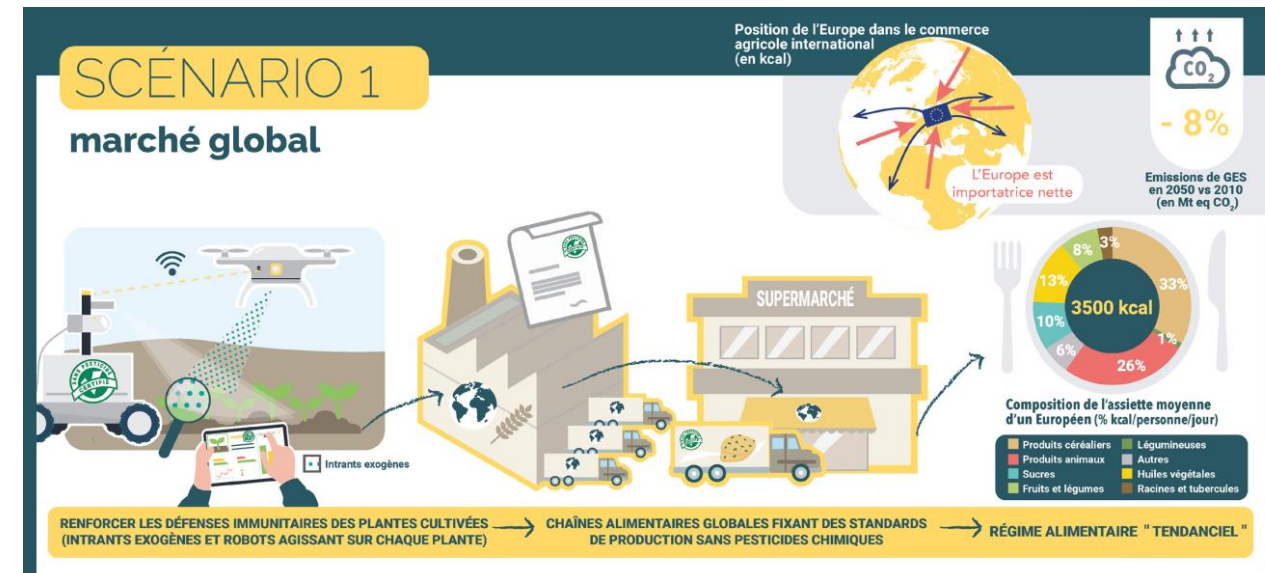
SCÉNARIO 1

marché global

Position de l'Europe dans le commerce agricole international (en kcal)

L'Europe est importatrice nette

$CO_2$

- 8%

Emissions de GES en 2050 vs 2010 (en Mt eq $CO_2$)

SANS PESTICIDE CERTIFIÉ

SUPERMARCHÉ

Intrants exogènes

8%
3%
13%
33%
3500 kcal
10%
1%
6%
26%

Composition de l'assiette moyenne d'un Européen (% kcal/personne/jour)

| | |
|---|---|
| Produits céréaliers | Légumineuses |
| Produits animaux | Autres |
| Sucres | Huiles végétales |
| Fruits et légumes | Racines et tubercules |

RENFORCER LES DÉFENSES IMMUNITAIRES DES PLANTES CULTIVÉES (INTRANTS EXOGÈNES ET ROBOTS AGISSANT SUR CHAQUE PLANTE)

CHAÎNES ALIMENTAIRES GLOBALES FIXANT DES STANDARDS DE PRODUCTION SANS PESTICIDES CHIMIQUES

RÉGIME ALIMENTAIRE "TENDANCIEL"